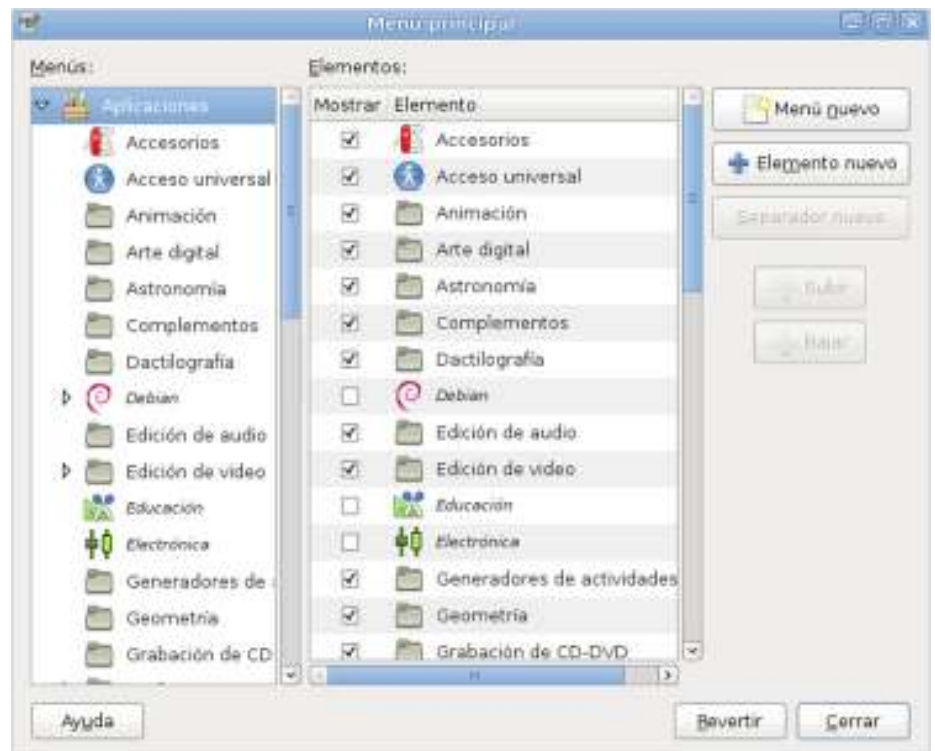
Menú principal

Menús:

Aplicaciones
Accesorios
Acceso universal
Animación
Arte digital
Astronomía
Complementos
Dactilografía
Debian
Edición de audio
Edición de video
Educación
Electrónica
Generadores de
Geometría
Grabación de CD

Elementos:

| Mostrar | Elemento |
|---|---|
| ☑ | Accesorios |
| ☑ | Acceso universal |
| ☑ | Animación |
| ☑ | Arte digital |
| ☑ | Astronomía |
| ☑ | Complementos |
| ☑ | Dactilografía |
| ☐ | Debian |
| ☑ | Edición de audio |
| ☑ | Edición de video |
| ☐ | Educación |
| ☐ | Electrónica |
| ☑ | Generadores de actividades |
| ☑ | Geometría |
| ☑ | Grabación de CD-DVD |

Menú nuevo
Elemento nuevo
Separador nuevo
Subir
Bajar

Ayuda
Revertir
Cerrar